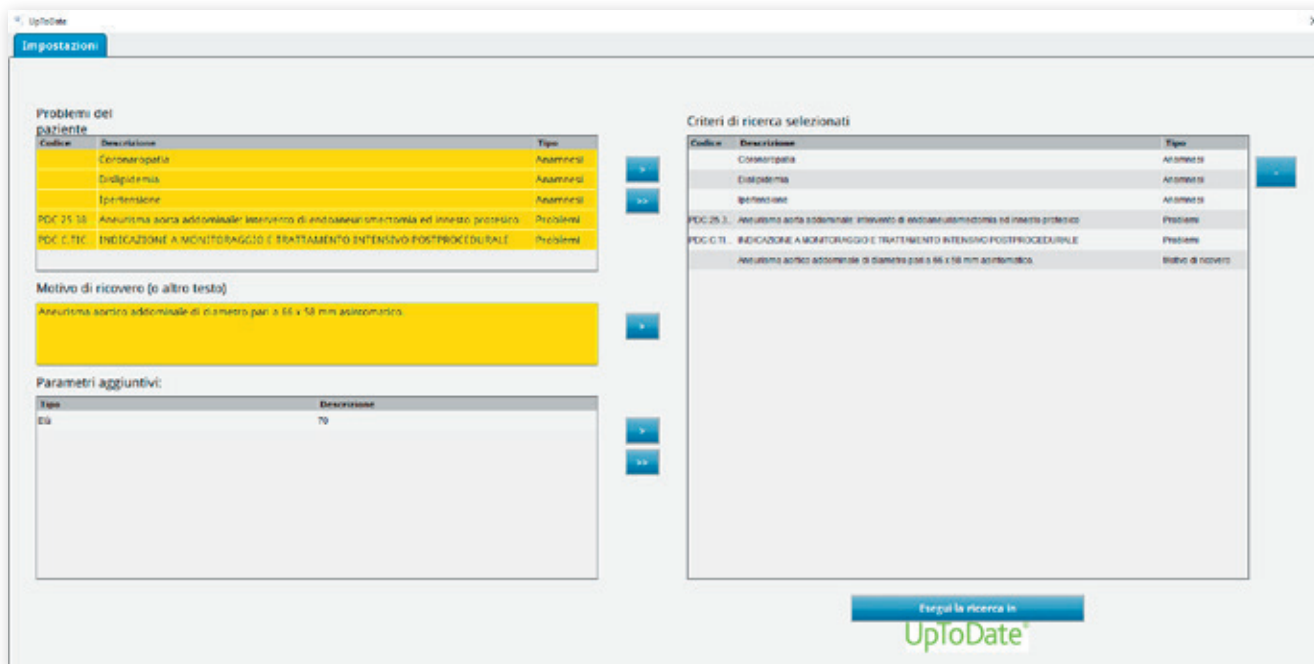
UpToDate

Impostazioni

Problemi del paziente

| Codice | Descrizione | Tipo |
|---|---|---|
| | Coronaropatia | Anamnesi |
| | Dislipidemia | Anamnesi |
| | Ipertensione | Anamnesi |
| PDC 25 38 | Aneurisma aorta addominale: intervento di endoaneurismectomia ed innesto protesico | Problemi |
| PDC C.TIC | INDICAZIONE A MONITORAGGIO E TRATTAMENTO INTENSIVO POSTPROCEDURALE | Problemi |

Motivo di ricovero (o altro testo)

Aneurisma aortico addominale di diametro pari a 66 x 58 mm asintomatico.

Parametri aggiuntivi:

| Tipo | Descrizione |
|---|---|
| Età | 70 |

>
>>
>
>
>>

Criteri di ricerca selezionati

| Codice | Descrizione | Tipo |
|---|---|---|
| | Coronaropatia | Anamnesi |
| | Dislipidemia | Anamnesi |
| | Ipertensione | Anamnesi |
| PDC 25 3... | Aneurisma aorta addominale: intervento di endoaneurismectomia ed innesto protesico | Problemi |
| PDC C.TI... | INDICAZIONE A MONITORAGGIO E TRATTAMENTO INTENSIVO POSTPROCEDURALE | Problemi |
| | Aneurisma aortico addominale di diametro pari a 66 x 58 mm asintomatico. | Motivo di ricovero |

-

Esegui la ricerca in

UpToDate®